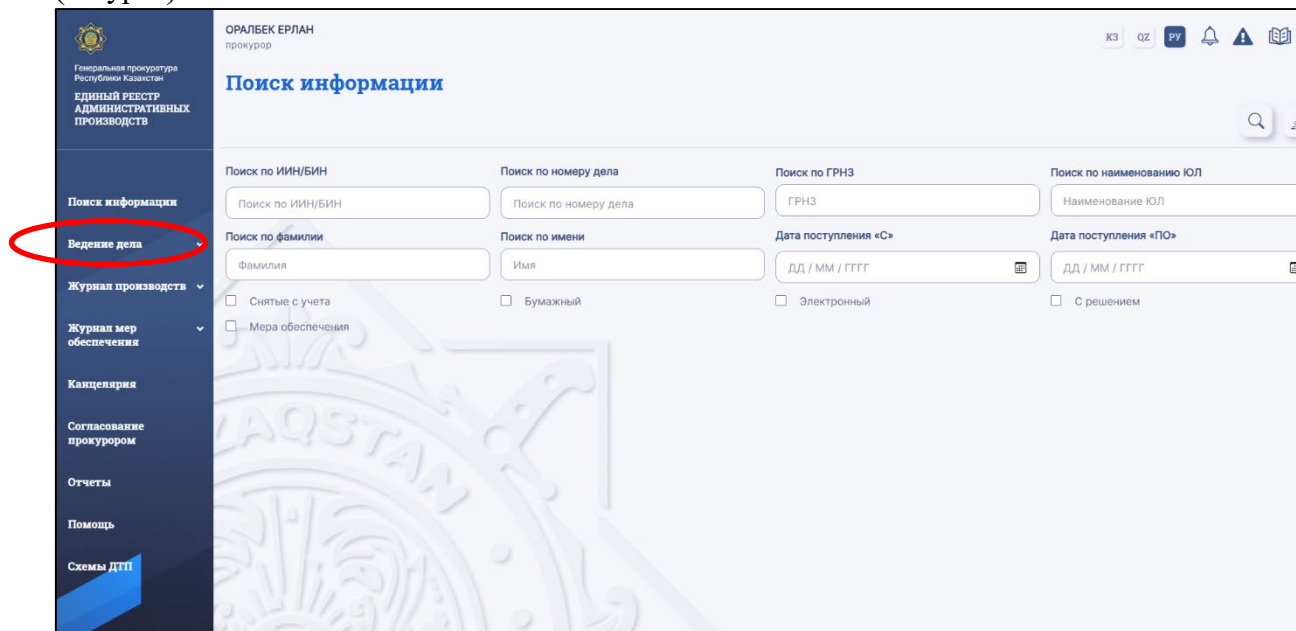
Генеральная прокуратура Республики Казахстан
ЕДИНЫЙ РЕЕСТР АДМИНИСТРАТИВНЫХ ПРОИЗВОДСТВ

Поиск информации
Ведение дела
Журнал производств
Журнал мер обеспечения
Канцелярия
Согласование прокурором
Отчеты
Помощь
Схемы ДТП

ОРАЛБЕК ЕРЛАН
прокурор

КЗ QZ РУ

Поиск информации

Поиск по ИИН/БИН
Поиск по ИИН/БИН
Поиск по номеру дела
Поиск по номеру дела
Поиск по ГРНЗ
ГРНЗ
Поиск по наименованию ЮЛ
Наименование ЮЛ
Поиск по фамилии
Фамилия
Поиск по имени
Имя
Дата поступления «С»
ДД / ММ / ГГГГ
Дата поступления «ПО»
ДД / ММ / ГГГГ
Снятые с учета
Бумажный
Электронный
С решением
Мера обеспечения

QAZAQSTAN